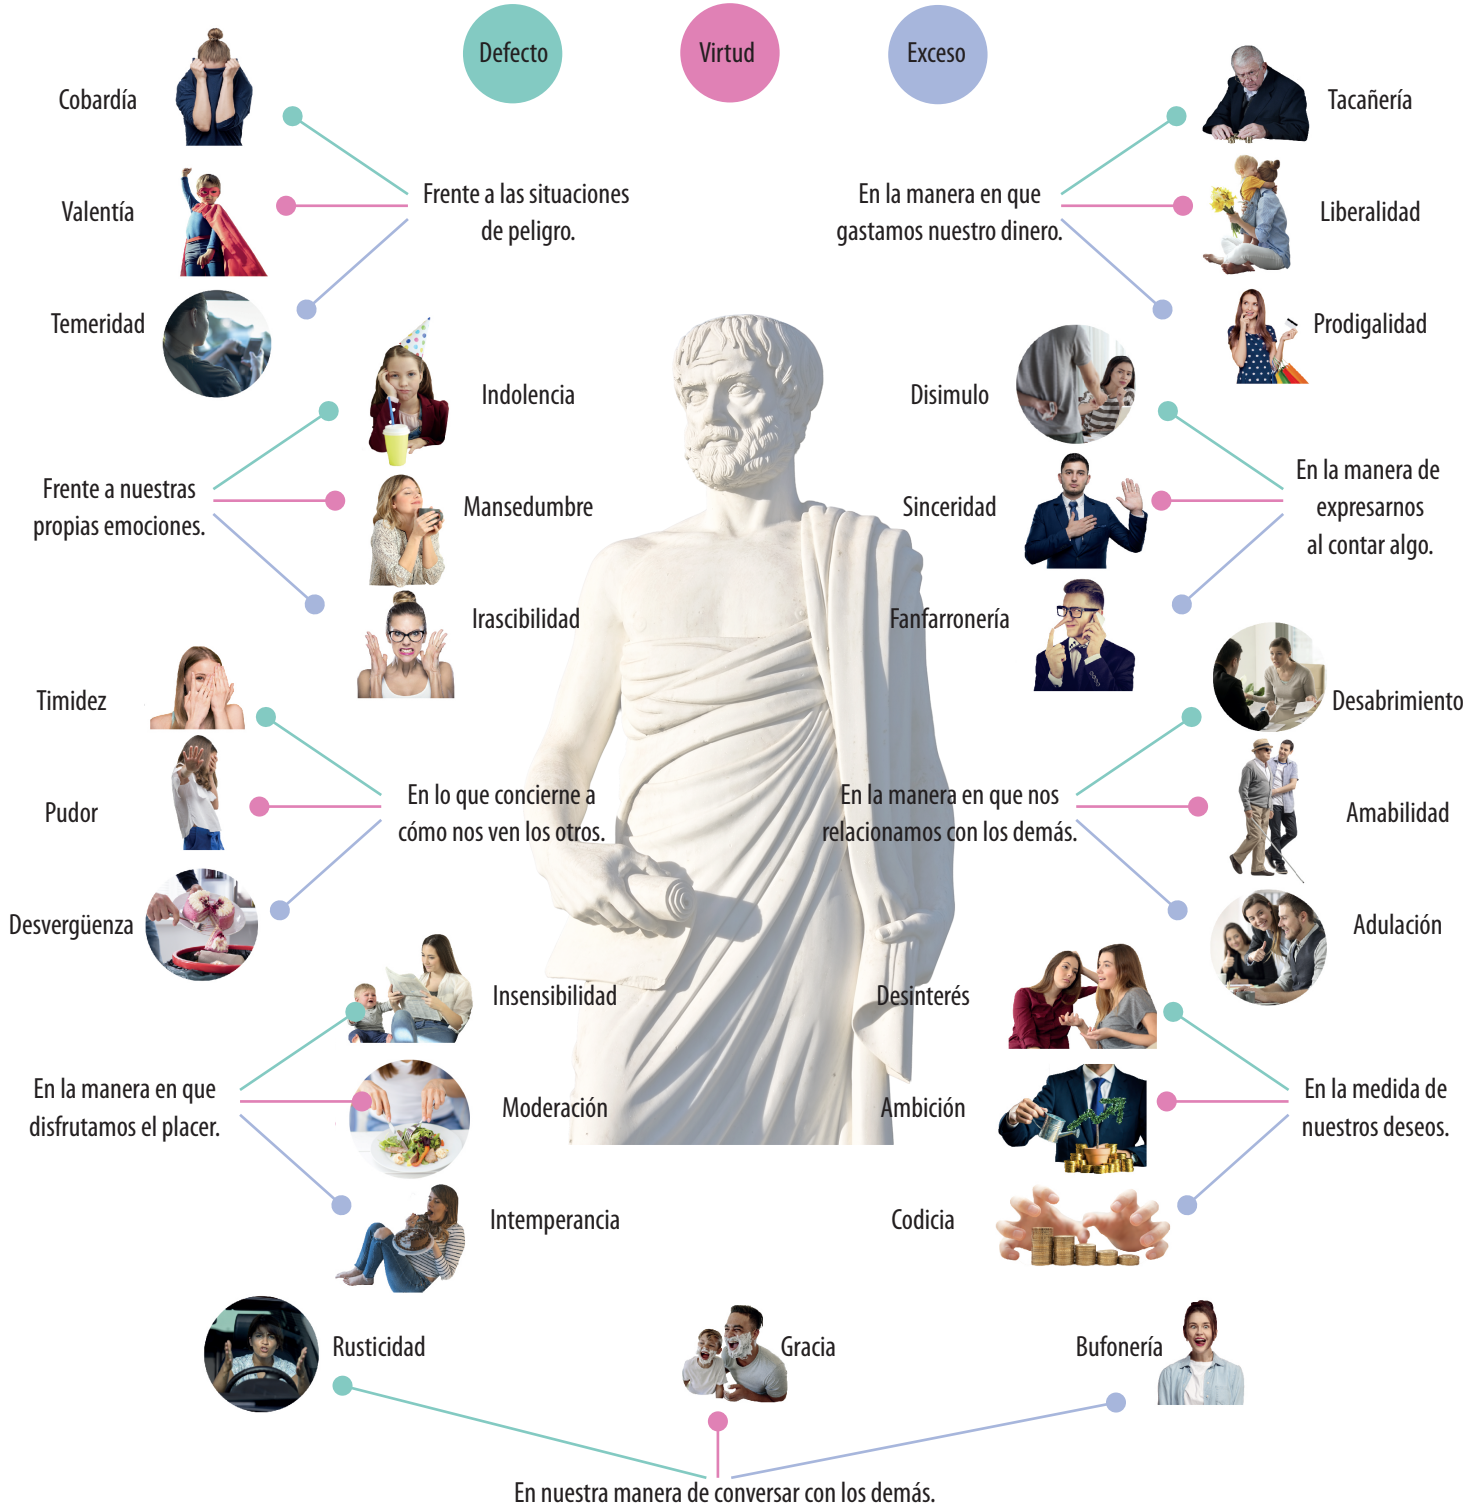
Defecto

Virtud

Exceso

Cobardía

Valentía

Temeridad

Frente a las situaciones de peligro.

En la manera en que gastamos nuestro dinero.

Tacañería

Liberalidad

Prodigalidad

Indolencia

Mansedumbre

Irascibilidad

Frente a nuestras propias emociones.

Disimulo

Sinceridad

Fanfarronería

En la manera de expresarnos al contar algo.

Timidez

Pudor

Desvergüenza

En lo que concierne a cómo nos ven los otros.

En la manera en que nos relacionamos con los demás.

Desabrimiento

Amabilidad

Adulación

Insensibilidad

Moderación

Intemperancia

En la manera en que disfrutamos el placer.

Desinterés

Ambición

Codicia

En la medida de nuestros deseos.

Rusticidad

Gracia

Bufonería

En nuestra manera de conversar con los demás.